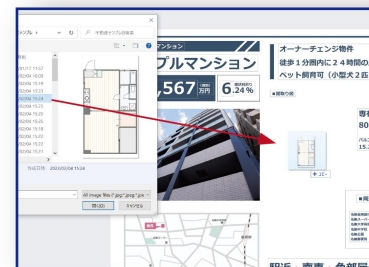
ンブル

ンション

プルマンション

,567 万円

6.24%

オーナーチェンジ物件

徒歩１分圏内に２４時間の

ペット飼育可（小型犬２匹

ブル検索

2023/11/17 11:07

2024/06 15:23

2024/06 15:22

2024/06 15:22

2024/06 15:23

2024/06 15:24

2024/06 15:22

2024/06 15:23

2024/06 15:23

2024/06 15:22

2024/06 15:22

2024/06 15:22

作成日時: 2023/03/08 11:24

All image files (*.jpg;*.jpeg;*.p

開く(O)

キャンセル

＋ コピー

専有

80

バル

15.

周